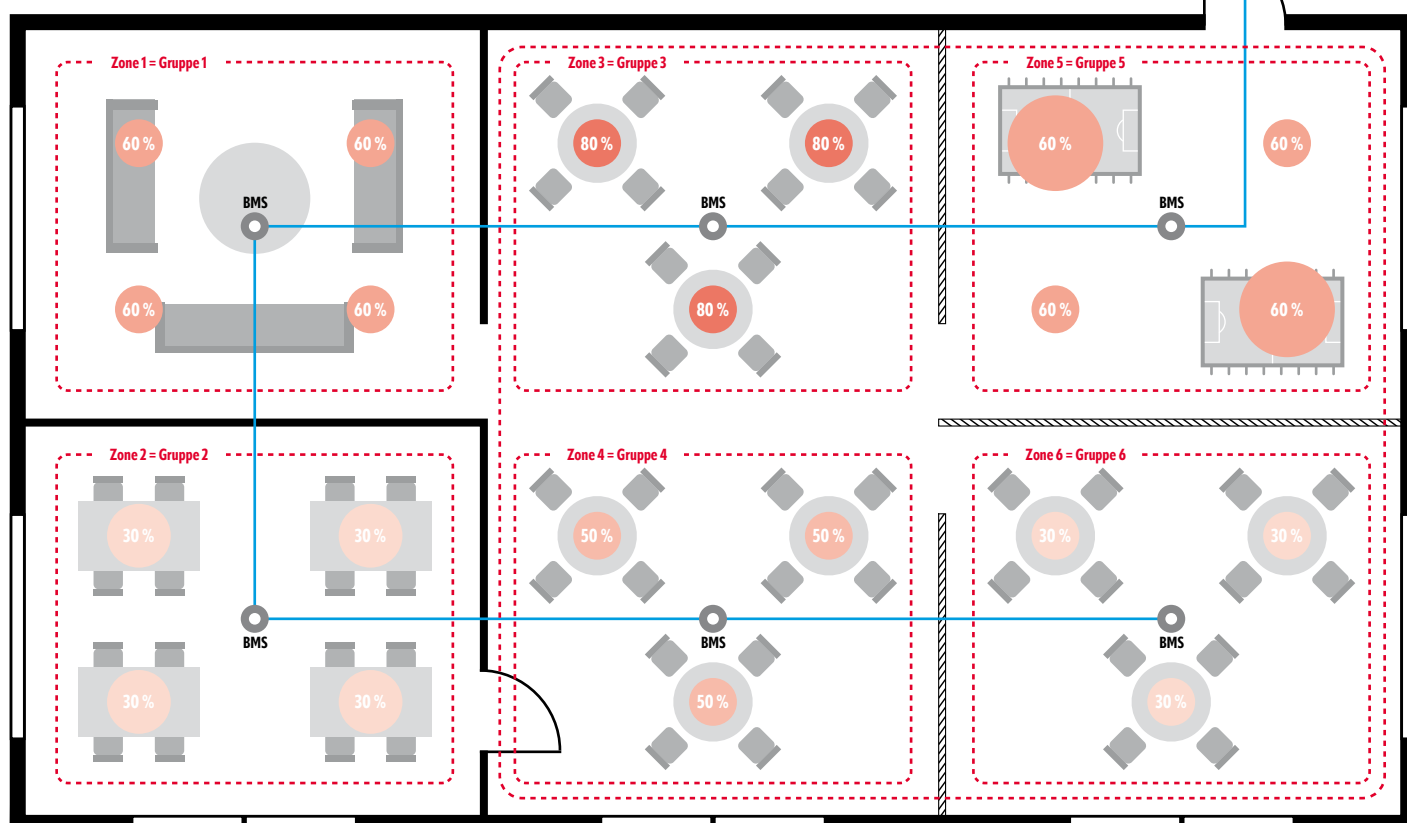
Zone 1 = Gruppe 1

60 %

60 %

BMS

60 %

60 %

Zone 3 = Gruppe 3

80 %

80 %

BMS

80 %

Zone 5 = Gruppe 5

60 %

60 %

BMS

60 %

60 %

Zone 2 = Gruppe 2

30 %

30 %

BMS

30 %

30 %

Zone 4 = Gruppe 4

50 %

50 %

BMS

50 %

Zone 6 = Gruppe 6

30 %

30 %

BMS

30 %